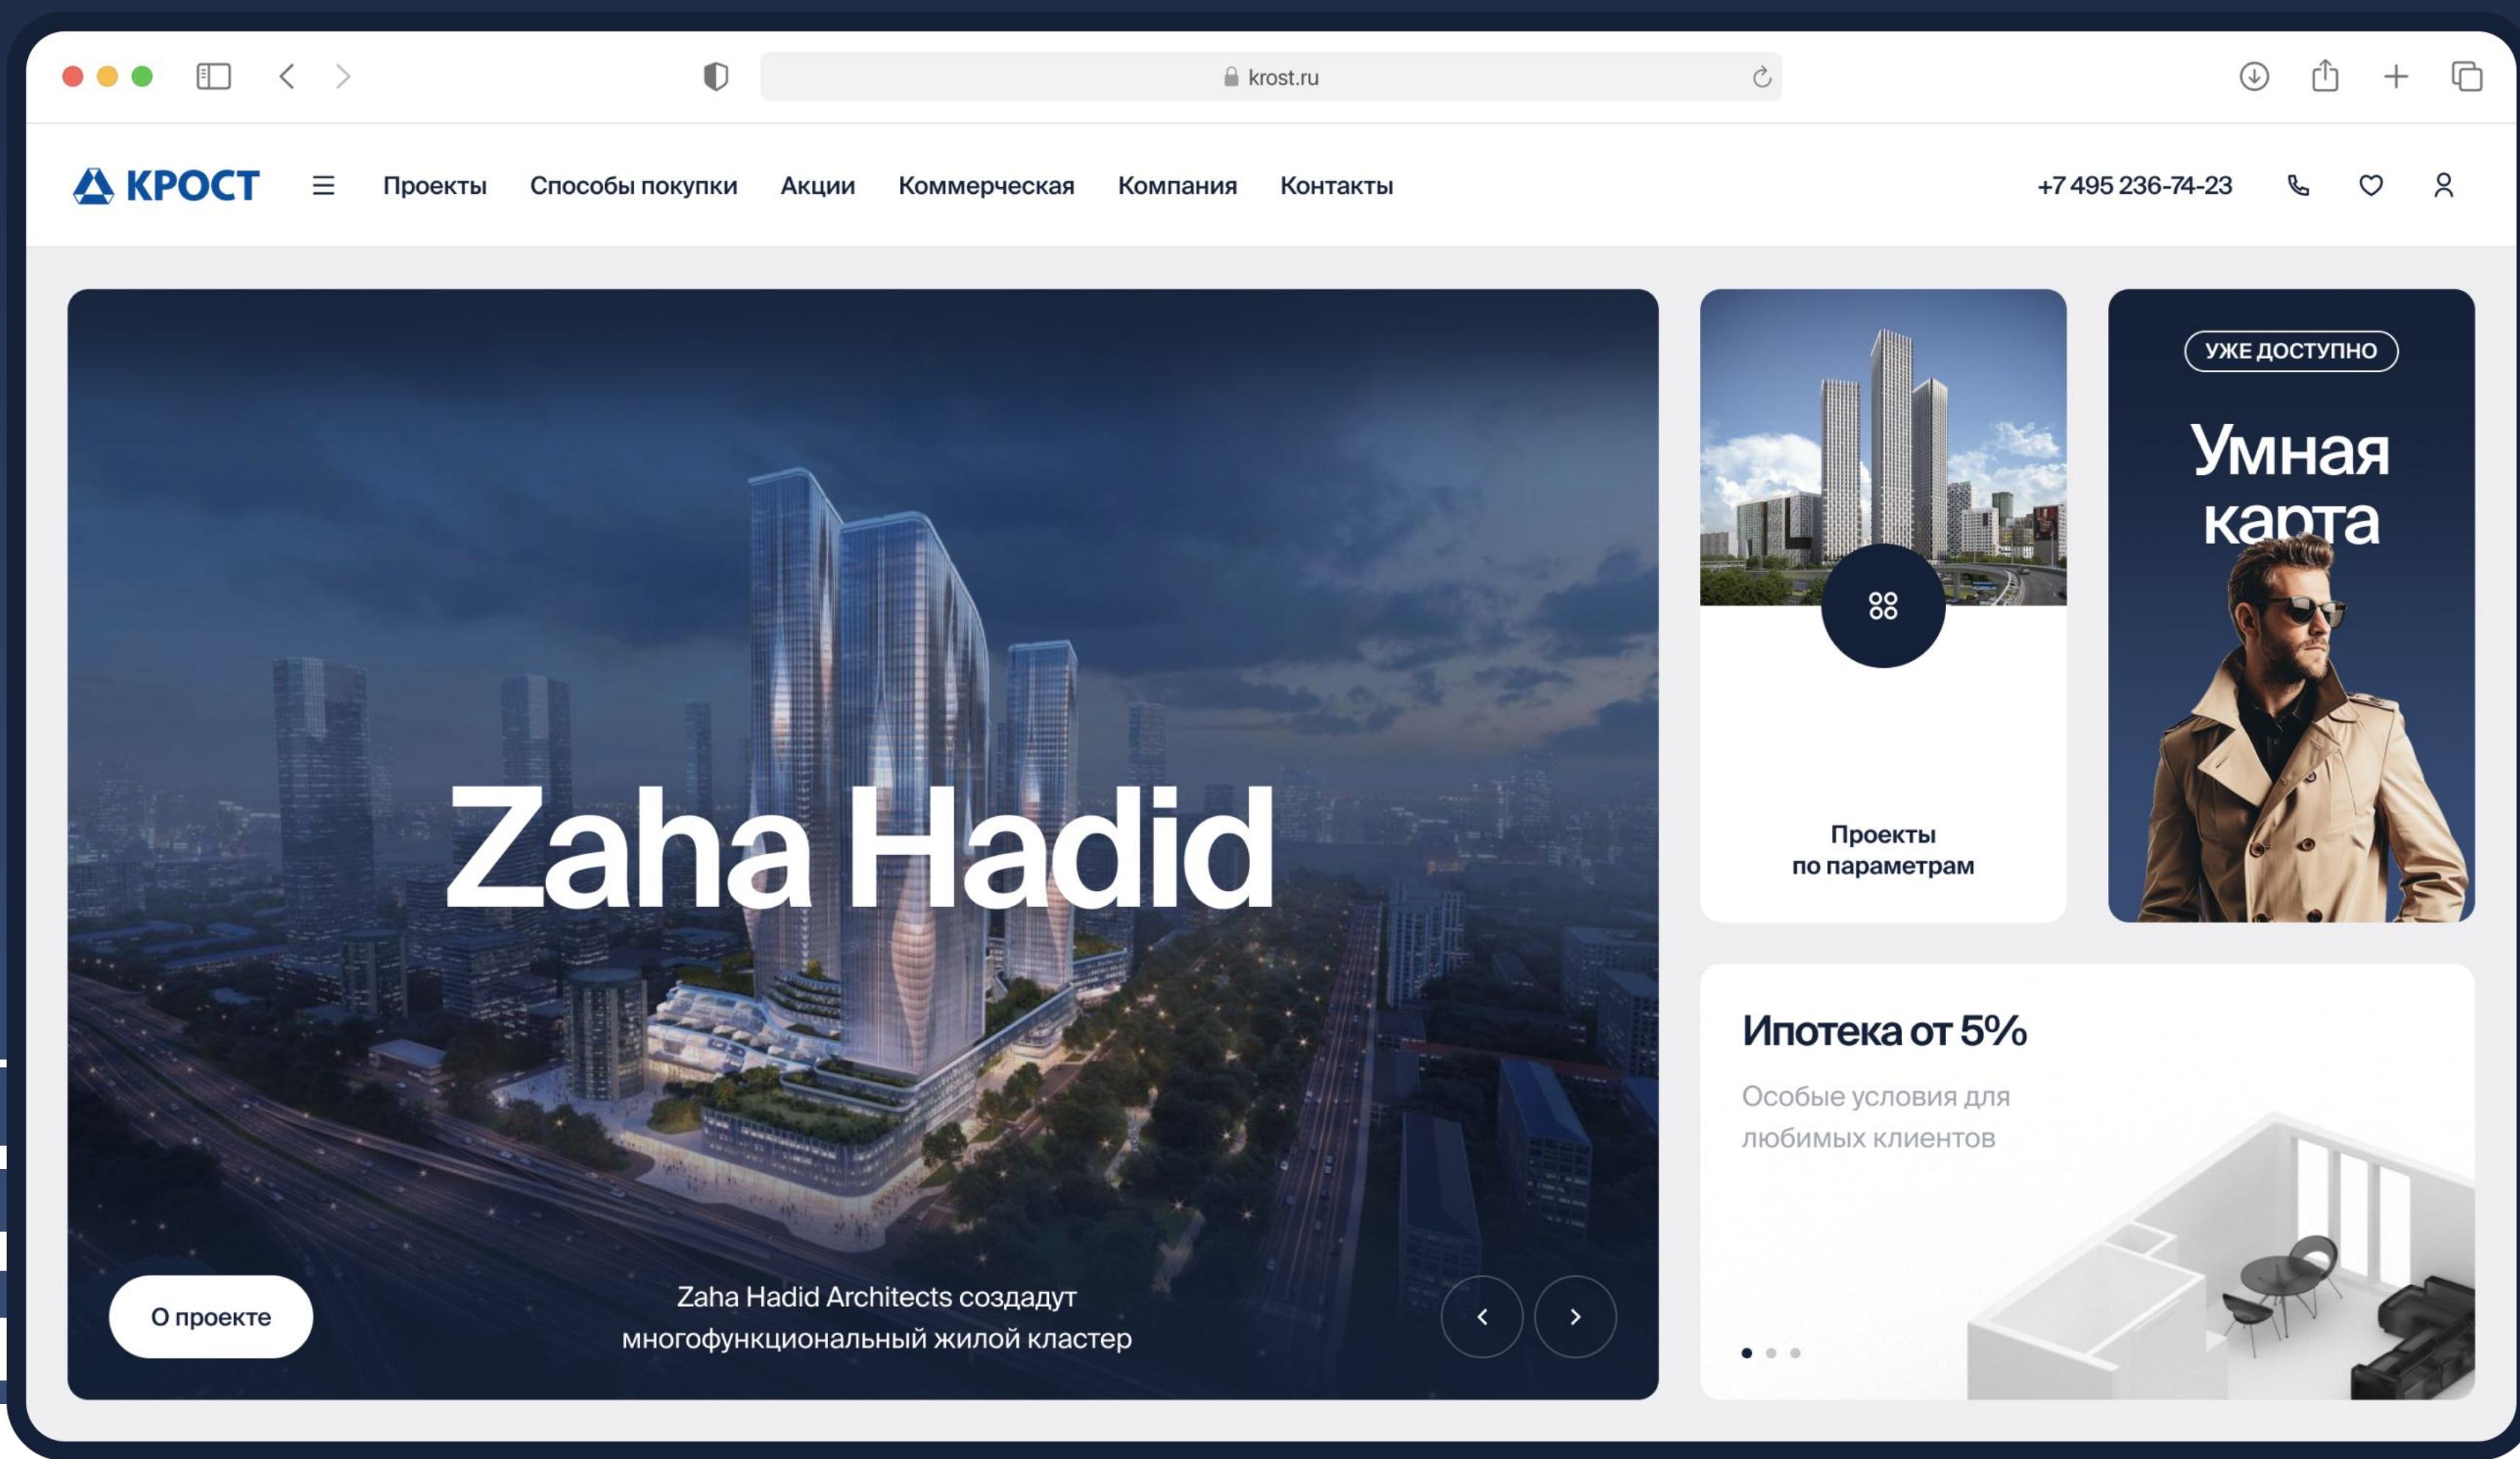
krost.ru

КРОСТ

Проекты Способы покупки Акции Коммерческая Компания Контакты

+7 495 236-74-23

Zaha Hadid

О проекте

Zaha Hadid Architects создадут многофункциональный жилой кластер

Проекты по параметрам

УЖЕ ДОСТУПНО

Умная карта

Ипотека от 5%

Особые условия для любимых клиентов